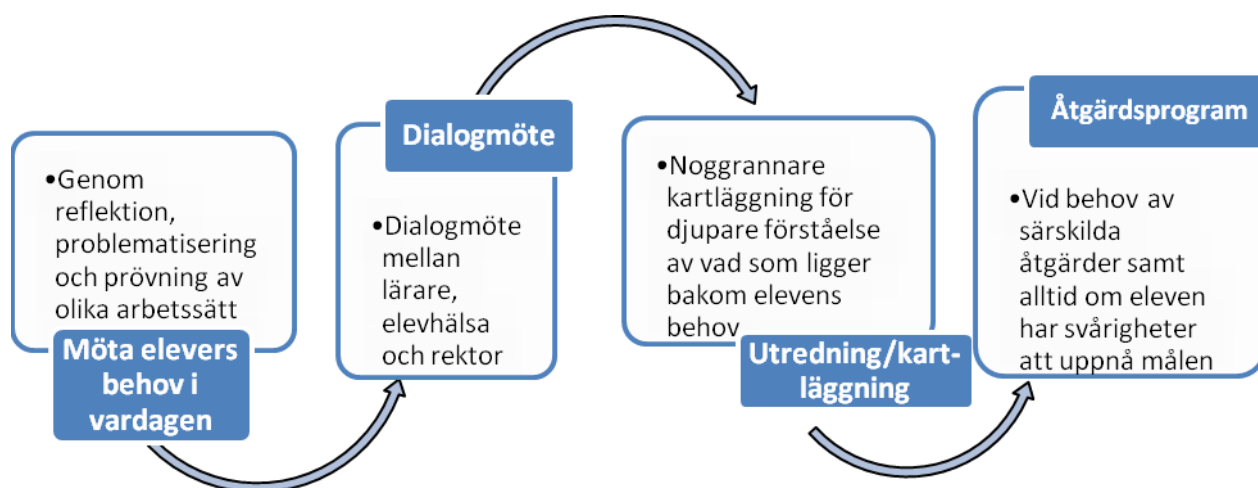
•Genom reflektion, problematisering och prövning av olika arbetssätt

Möta elevers behov i vardagen

Dialogmöte

•Dialogmöte mellan lärare, elevhälsa och rektor

•Noggrannare kartläggning för djupare förståelse av vad som ligger bakom elevens behov

Utredning/kartläggning

Åtgärdsprogram

•Vid behov av särskilda åtgärder samt alltid om eleven har svårigheter att uppnå målen